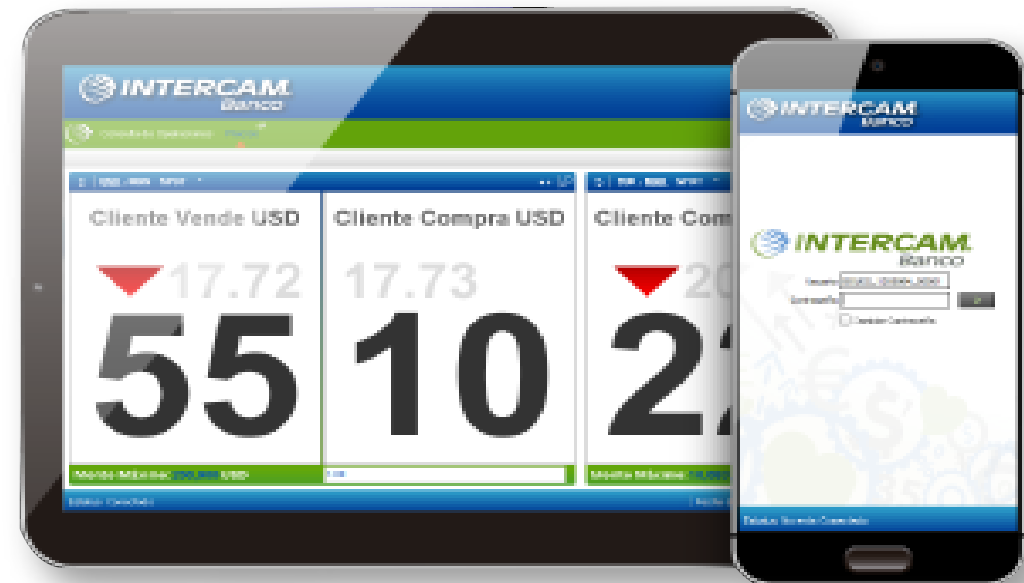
INTERCAM Banco

Cliente Vende USD

17.72

55

Cliente Compra USD

17.73

10

Cliente Com

20

22

Monto Máximo: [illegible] USD

Monto Máximo: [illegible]

INTERCAM Banco

INTERCAM Banco

Usuario

Contraseña

Guardar Contraseña